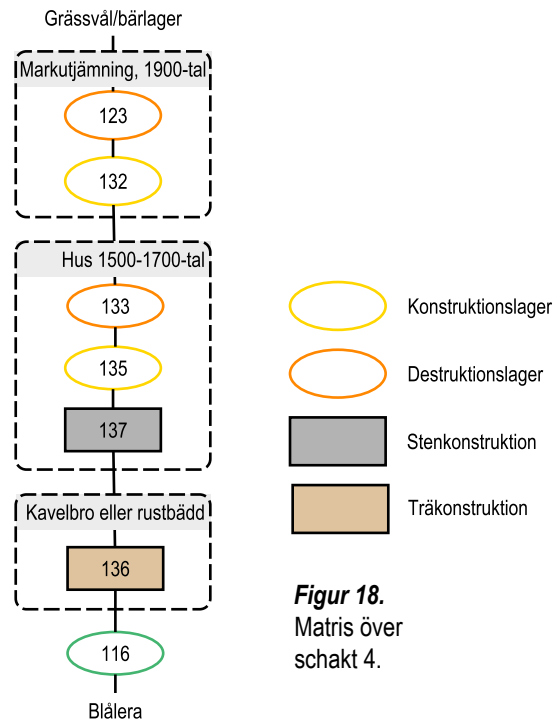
Grässvål/bärlager

Markutjämning, 1900-tal

123

132

Hus 1500-1700-tal

133

135

137

Kavelbro eller rustbädd

136

116

Blålera

Konstruktionslager

Destruktionslager

Stenkonstruktion

Träkonstruktion

**Figur 18.** Matris över schakt 4.